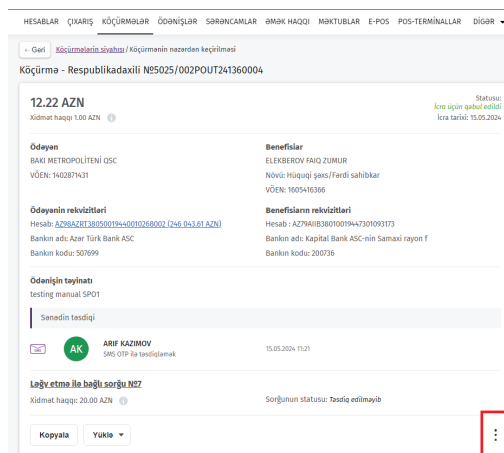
HESABLAR ÇIXARIŞ KÖÇÜRMƏLƏR ÖDƏNİŞLƏR SƏRƏNCAMLAR ƏMƏK HAQQI MƏKTUBLAR E-POS POS-TERMİNALLAR DİGƏR

← Geri Köçürmələrin siyahısı / Köçürmənin nəzərdən keçirilməsi

Köçürmə - Respublikadaxili №5025/002POUT241360004

12.22 AZN
Xidmət haqqı 1.00 AZN

Statusu:
İcra üçün qəbul edildi
İcra tarixi: 15.05.2024

Ödəyən
BAKI METROPOLİTENİ QSC
VÖEN: 1402871431

Benefisiar
ELEKBEROV FAIQ ZUMUR
Növü: Hüquqi şəxs/Fərdi sahibkar
VÖEN: 1605416366

Ödəyənin rekvizitləri
Hesab: AZ98AZRT38050019440010268002 (246 043.61 AZN)
Bankın adı: Azər Türk Bank ASC
Bankın kodu: 507699

Benefisiarın rekvizitləri
Hesab : AZ79AIIB38010019447301093173
Bankın adı: Kapital Bank ASC-nin Samaxi rayon f
Bankın kodu: 200736

Ödənişin təyinatı
testing manual SPO1

Sənədin təsdiqi

AK ARIF KAZIMOV
SMS OTP ilə təsdiqləmək
15.05.2024 11:21

Ləğv etmə ilə bağlı sorğu №7
Xidmət haqqı: 20.00 AZN
Sorğunun statusu: Təsdiq edilməyib

Kopyala Yüklə ▾